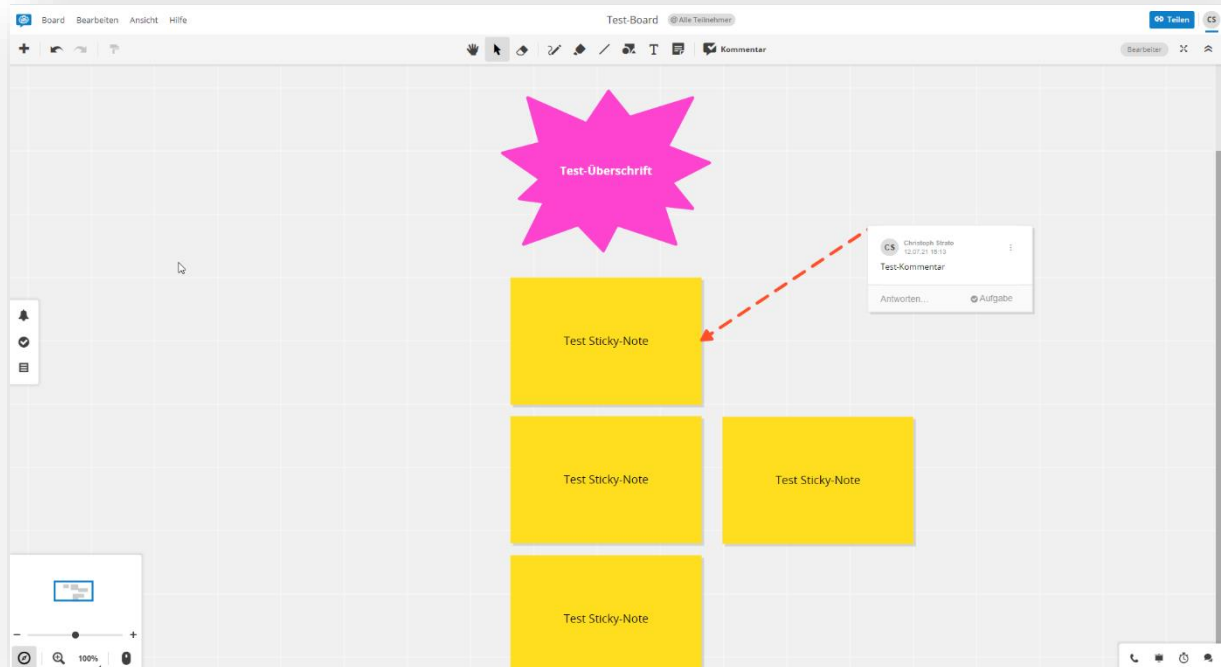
Board Bearbeiten Ansicht Hilfe

Test-Board Alle Teilnehmer

Teilen CS

Kommentar

Bearbeiter

Test-Überschrift

CS Christoph Strate 12.07.21 19:13

Test-Kommentar

Antworten... Aufgabe

Test Sticky-Note

Test Sticky-Note

Test Sticky-Note

Test Sticky-Note

−

+

100%